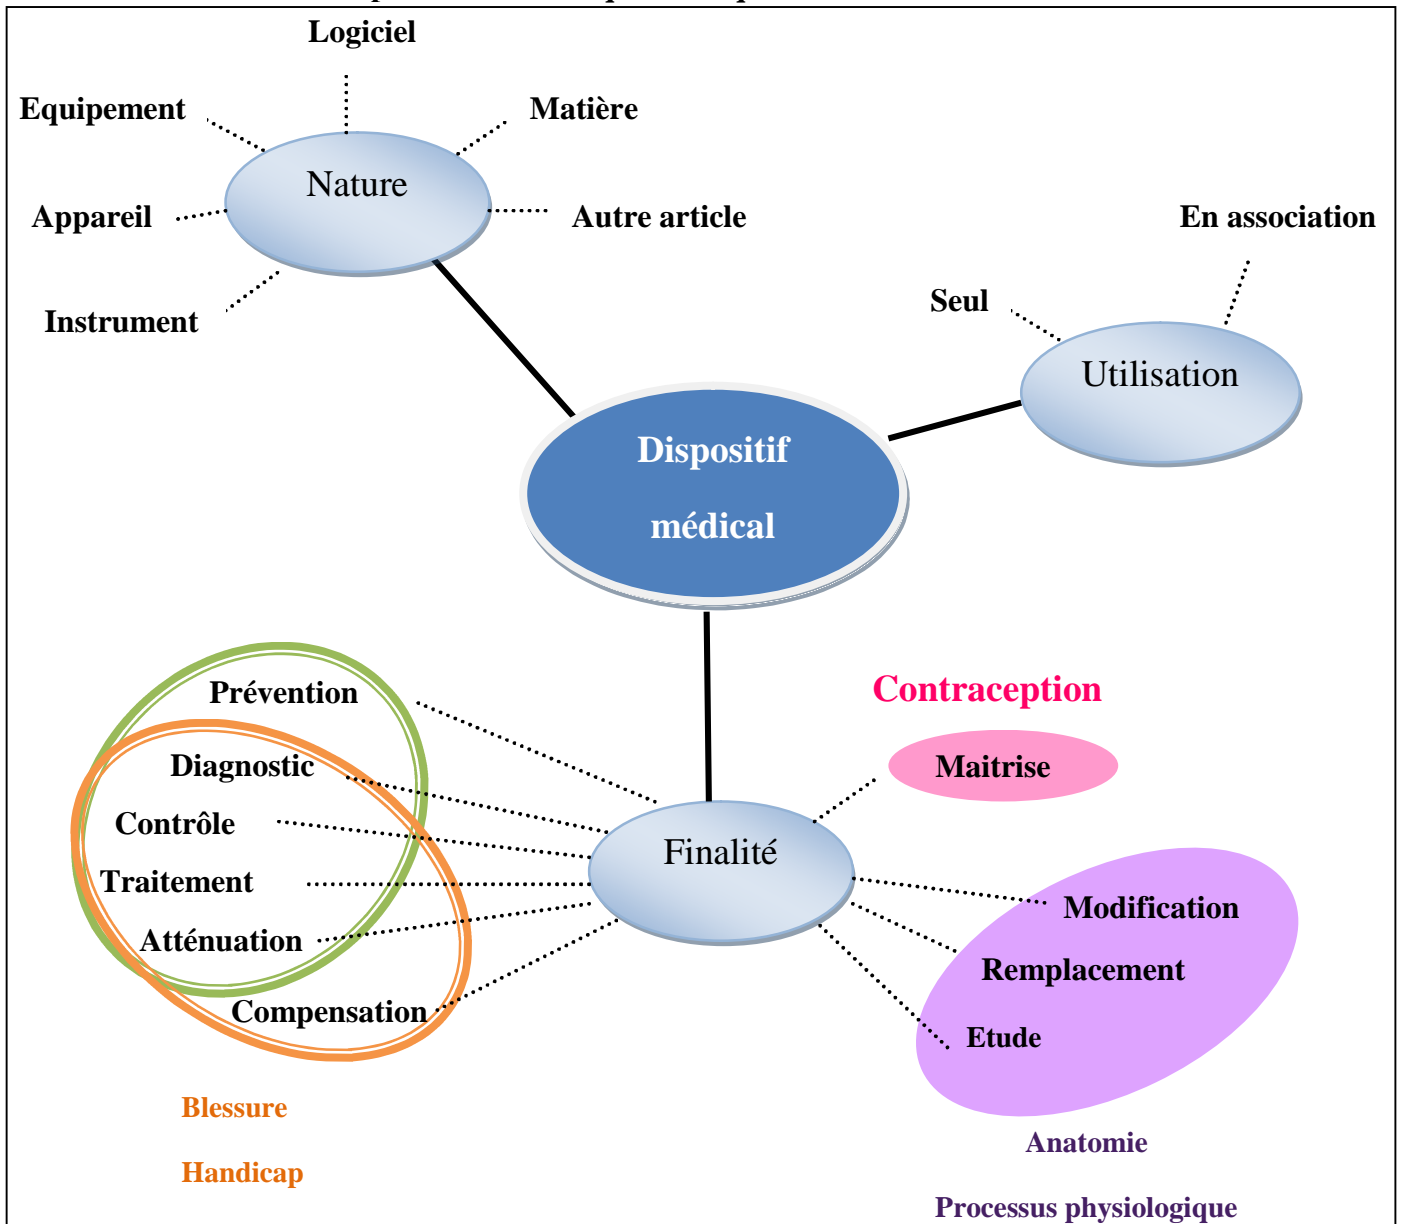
Logiciel

Equipement

Matière

Nature

Appareil

Autre article

Instrument

En association

Seul

Utilisation

Dispositif médical

Contraception

Prévention

Maitrise

Diagnostic

Contrôle

Finalité

Traitement

Modification

Atténuation

Remplacement

Compensation

Etude

Blessure

Handicap

Anatomie

Processus physiologique